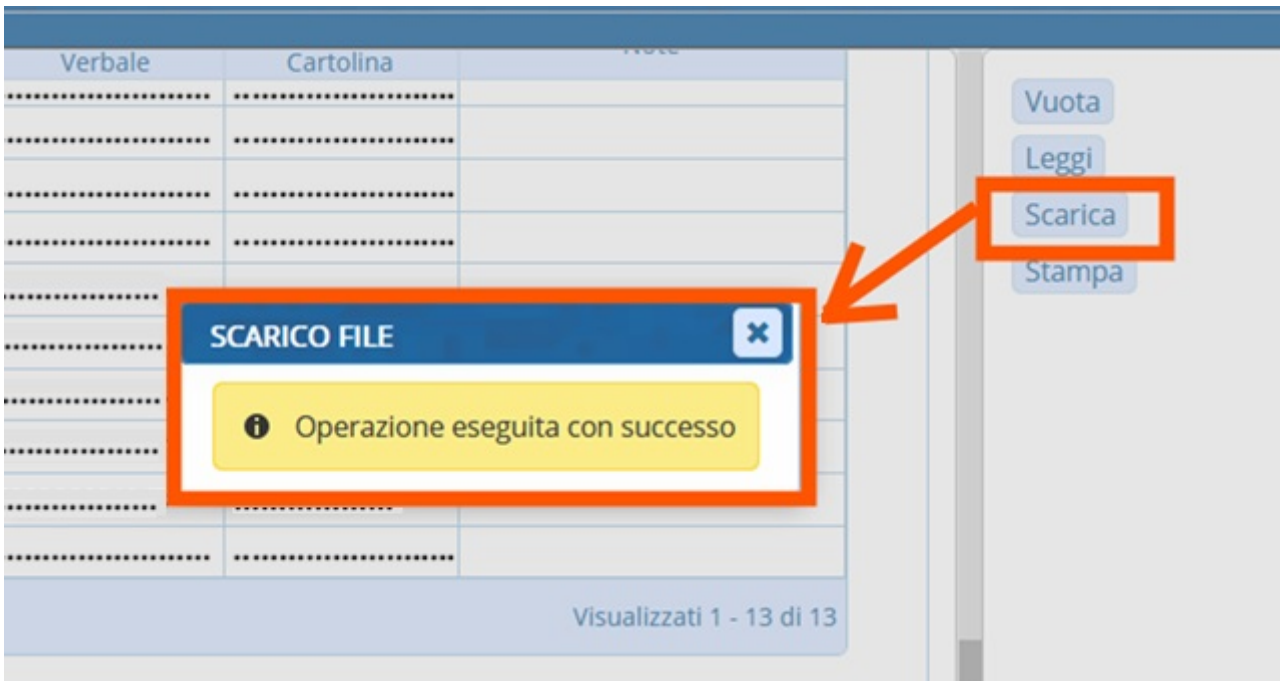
| Verbale | Cartolina | Note |
|---|---|---|
| ........................ | ........................ | |
| ........................ | ........................ | |
| ........................ | ........................ | |
| ........................ | ........................ | |
| ........................ | | |
| ........................ | | |
| ........................ | | |
| ........................ | | |
| ........................ | ........................ | |
| ........................ | ........................ | |

Visualizzati 1 - 13 di 13

Vuota
Leggi
Scarica
Stampa

SCARICO FILE
Operazione eseguita con successo